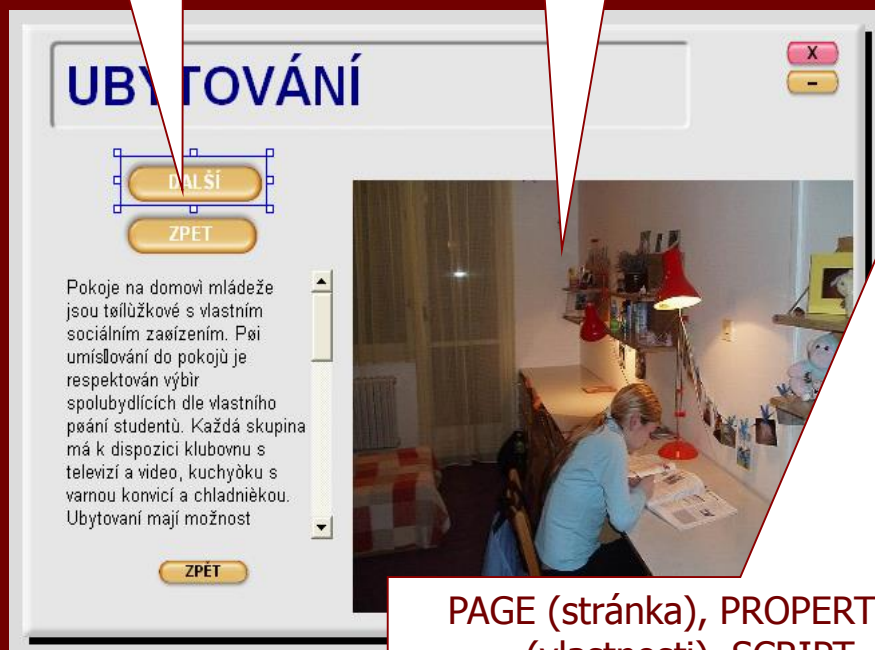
UBYTOVÁNÍ

X

–

DALŠÍ

ZPET

Pokoje na domovì mládeže jsou tøílùžkové s vlastním sociálním zaøízením. Pøi umísÞování do pokojù je respektován výbir spolubydlících dle vlastního pøání studentù. Každá skupina má k dispozici klubovnu s televizí a video, kuchyòku s varnou konvicí a chladnièkou. Ubytovaní mají možnost

ZPÌT

PAGE (stránka), PROPERT
(vlastnosti), SCRIPT